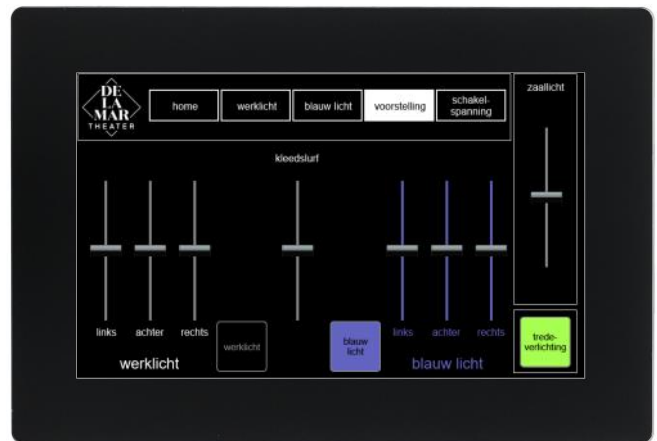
DE
LA
MAR
THEATER

home
werklicht
blauw licht
voorstelling
schakelspanning

zaallicht

kleedslurf

links
achter
rechts
werklicht
werklicht

blauw licht
links
achter
rechts
blauw licht

tredeverlichting